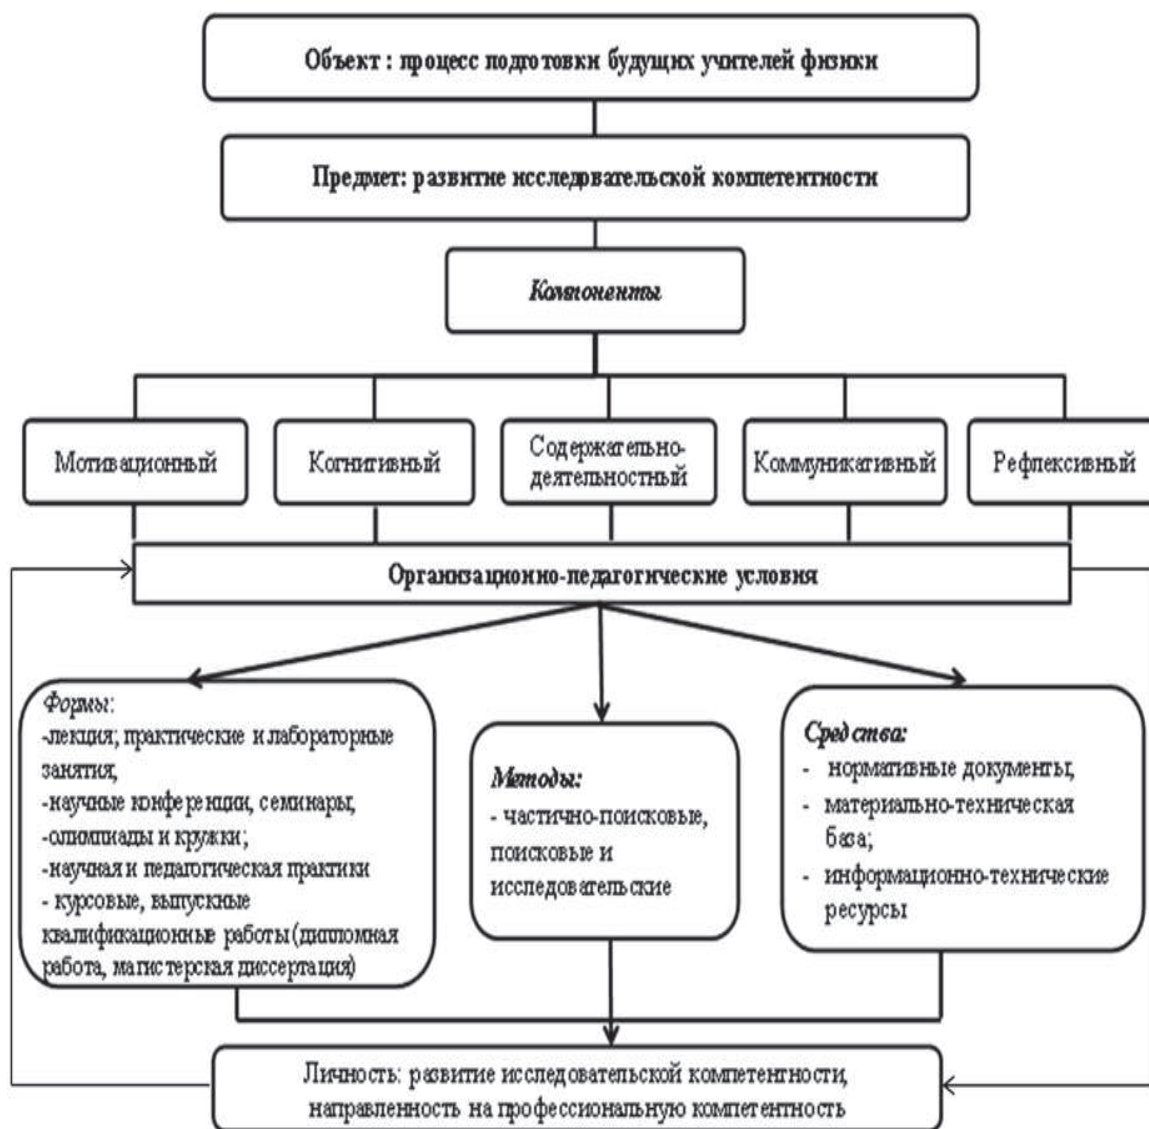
Объект : процесс подготовки будущих учителей физики

Предмет: развитие исследовательской компетентности

Компоненты

Мотивационный

Когнитивный

Содержательно-деятельностный

Коммуникативный

Рефлексивный

Организационно-педагогические условия

Формы:
-лекция; практические и лабораторные занятия;
-научные конференции, семинары,
-олимпиады и кружки;
-научная и педагогическая практики
- курсовые, выпускные квалификационные работы (дипломная работа, магистерская диссертация)

Методы:
- частично-поисковые, поисковые и исследовательские

Средства:
- нормативные документы,
- материально-техническая база;
- информационно-технические ресурсы

Личность: развитие исследовательской компетентности, направленность на профессиональную компетентность